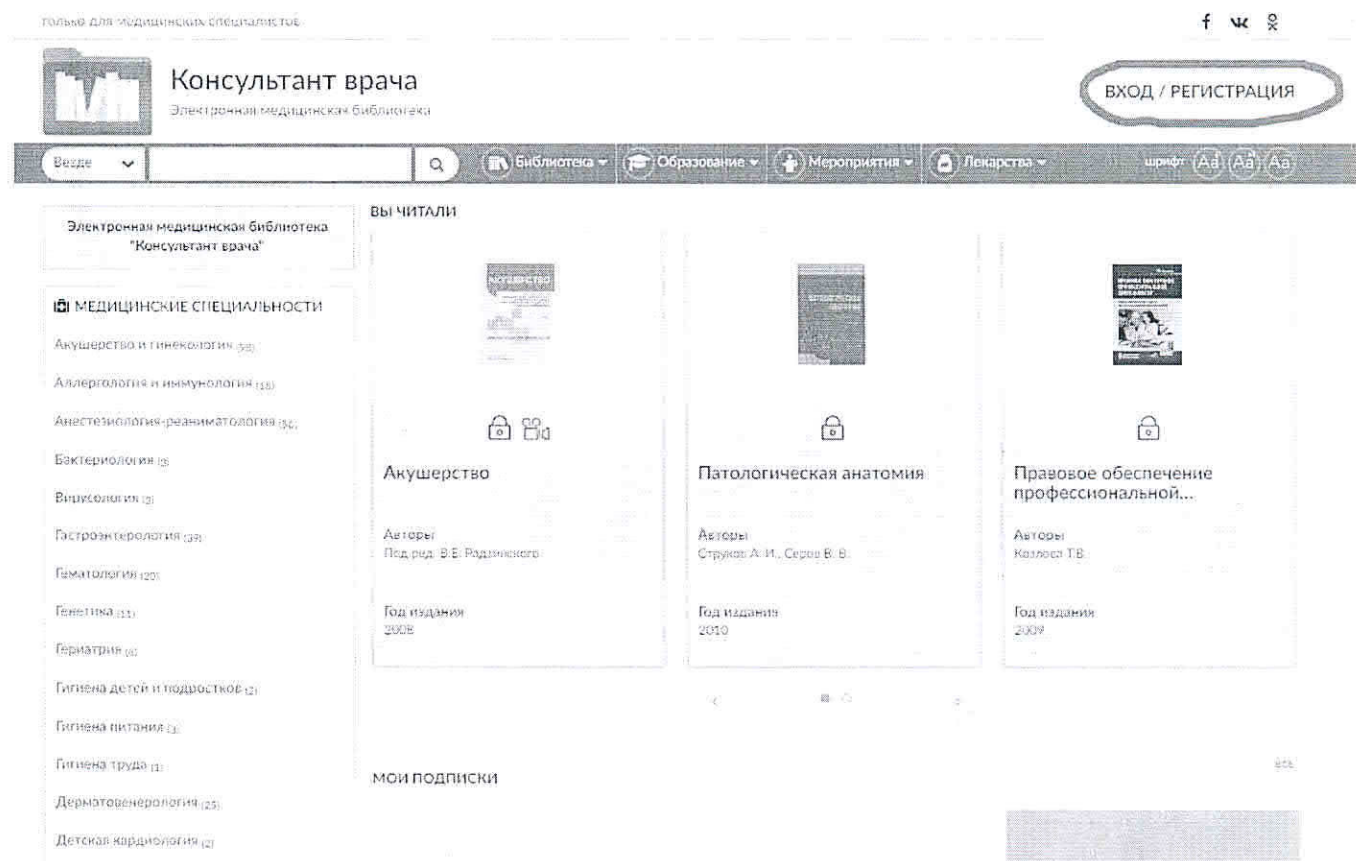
Только для медицинских специалистов

f vk ok

Консультант врача
Электронная медицинская библиотека

ВХОД / РЕГИСТРАЦИЯ

Везде

Библиотека Образование Мероприятия Лекарства шрифт Aa Aa Aa

Электронная медицинская библиотека "Консультант врача"

МЕДИЦИНСКИЕ СПЕЦИАЛЬНОСТИ

Акушерство и гинекология (58)
Аллергология и иммунология (18)
Анестезиология-реаниматология (34)
Бактериология (3)
Вирусология (3)
Гастроэнтерология (39)
Гематология (20)
Генетика (11)
Гериатрия (6)
Гигиена детей и подростков (2)
Гигиена питания (3)
Гигиена труда (1)
Дерматовенерология (25)
Детская кардиология (2)

ВЫ ЧИТАЛИ

Акушерство
Авторы
Под ред. В.Е. Радзинского
Год издания
2008

Патологическая анатомия
Авторы
Струков А. И., Серов В. В.
Год издания
2010

Правовое обеспечение профессиональной...
Авторы
Козлова Т.В.
Год издания
2009

МОИ ПОДПИСКИ

все